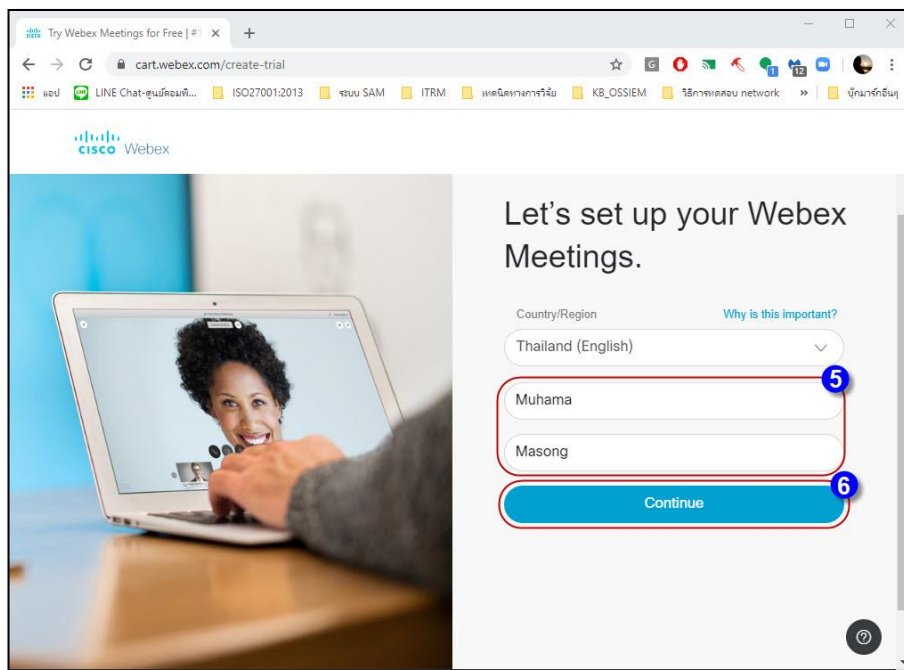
Try Webex Meetings for Free | #1 ×
cart.webex.com/create-trial
แอป LINE Chat-ศูนย์คอมพิ... ISO27001:2013 ระบบ SAM ITRM เทคนิคทางการวิจัย KB_OSSIEM วิธีการทดสอบ network » บุ๊กมาร์กอื่นๆ

cisco Webex

Let's set up your Webex Meetings.

Country/Region
Why is this important?
Thailand (English)

5
Muhama
Masong

6
Continue